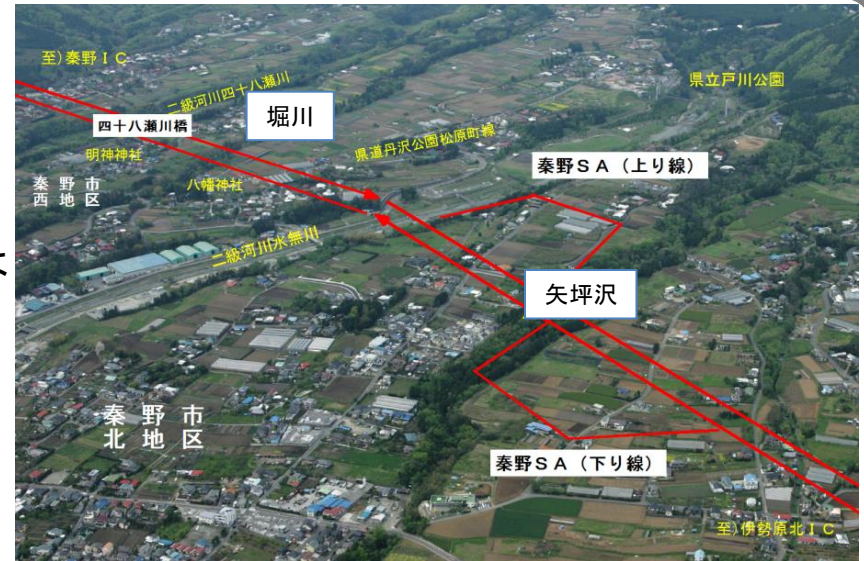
至）秦野ＩＣ

二級河川四十八瀬川

四十八瀬川橋

堀川

県立戸川公園

県道丹沢公園秋原町線

明神神社

秦野市
西地区

八幡神社

秦野ＳＡ（上り線）

二級河川水無川

矢坪沢

秦野市
北地区

秦野ＳＡ（下り線）

至）伊勢原北ＩＣ